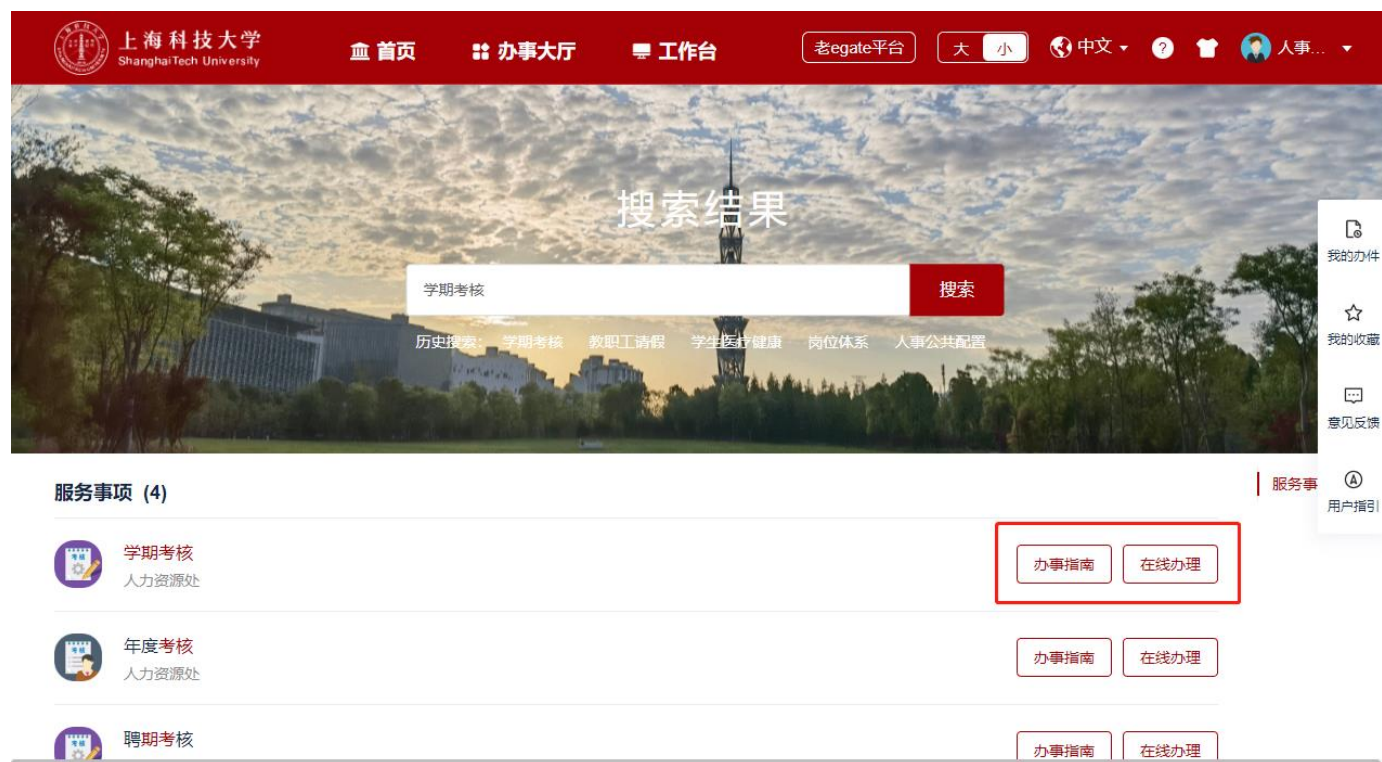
上海科技大学
ShanghaiTech University

首页
办事大厅
工作台
老egate平台
大 小
中文
?
人事...

搜索结果

学期考核
搜索

历史搜索: 学期考核 教职工请假 学生医疗健康 岗位体系 人事公共配置

我的办件
我的收藏
意见反馈
用户指引

服务事项 (4)

服务事

学期考核
人力资源处
办事指南
在线办理

年度考核
人力资源处
办事指南
在线办理

聘期考核
办事指南
在线办理